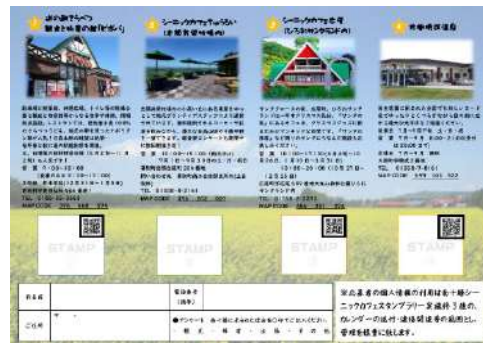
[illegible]

STAMP

STAMP

STAMP

STAMP

| 氏名 | | 電話番号（携帯） | |
|---|---|---|---|
| ご住所 | 〒 | | |

※応募者の個人情報の利用は各十勝シーニックカフェスタンプラリー実施終了後の、カレンダーの送付・連絡関連事の範囲とし、管理を厳重に致します。